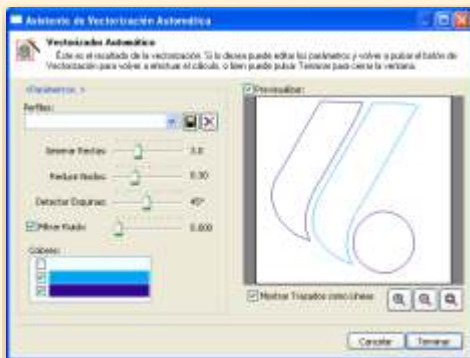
Asistente de Vectorización Automática

Vectorizado Automático
Éste es el resultado de la vectorización. Si lo deseas puede editar los parámetros y volver a pulsar el botón de Vectorización para volver a efectuar el cálculo, o bien puede pulsar Terminar para cerrar la ventana.

<Parámetros >

Perfiles:

Suavizar Nodos: 3.0

Reducir Nodos: 0.30

Detectar Esquinas: 45°

Filtrar Ruido: 0.000

Colores:

Previsualizar:

Mostrar Trazados como Líneas

Cancelar

Terminar